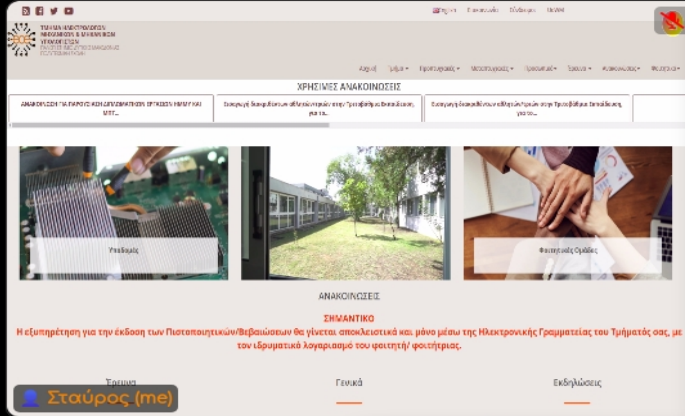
ΤΜΗΜΑ ΗΛΕΚΤΡΟΛΟΓΩΝ ΜΗΧΑΝΙΚΩΝ & ΜΗΧΑΝΙΚΩΝ ΥΠΟΛΟΓΙΣΤΩΝ
ΠΑΝΕΠΙΣΤΗΜΙΟ ΔΥΤΙΚΗΣ ΜΑΚΕΔΟΝΙΑΣ

English Επικοινωνία Ελληνικά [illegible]

Αρχική Τμήμα Προπτυχιακές Μεταπτυχιακές Προσωπικό Έρευνα Ανακοινώσεις Φοιτητές

ΧΡΗΣΙΜΕΣ ΑΝΑΚΟΙΝΩΣΕΙΣ

ΑΝΑΚΟΙΝΩΣΗ ΓΙΑ ΠΑΡΟΧΗ ΚΟΙΝΩΦΕΛΟΥΣ ΕΡΓΑΣΙΩΝ ΗΜΜΥ ΚΑΙ ΜΠΤ...

Συνοριακή διακυβέρνηση αλληλεπιδράσεων στην Προσφέρθηκε διακυβέρνηση, για τα...

Συνοριακή διακυβέρνηση αλληλεπιδράσεων στην Προσφέρθηκε διακυβέρνηση, για το...

Υποδομές

Φοιτητικές Ομάδες

ΑΝΑΚΟΙΝΩΣΕΙΣ

ΣΗΜΑΝΤΙΚΟ

Η εξυπηρέτηση για την έκδοση των Πιστοποιητικών/Βεβαιώσεων θα γίνεται αποκλειστικά και μόνο μέσω της Ηλεκτρονικής Γραμματείας του Τμήματός σας, με τον ιδρυματικό λογαριασμό του φοιτητή/ φοιτήτριας.

Έργασια

Γενικά

Εκδηλώσεις

Σταύρος (me)